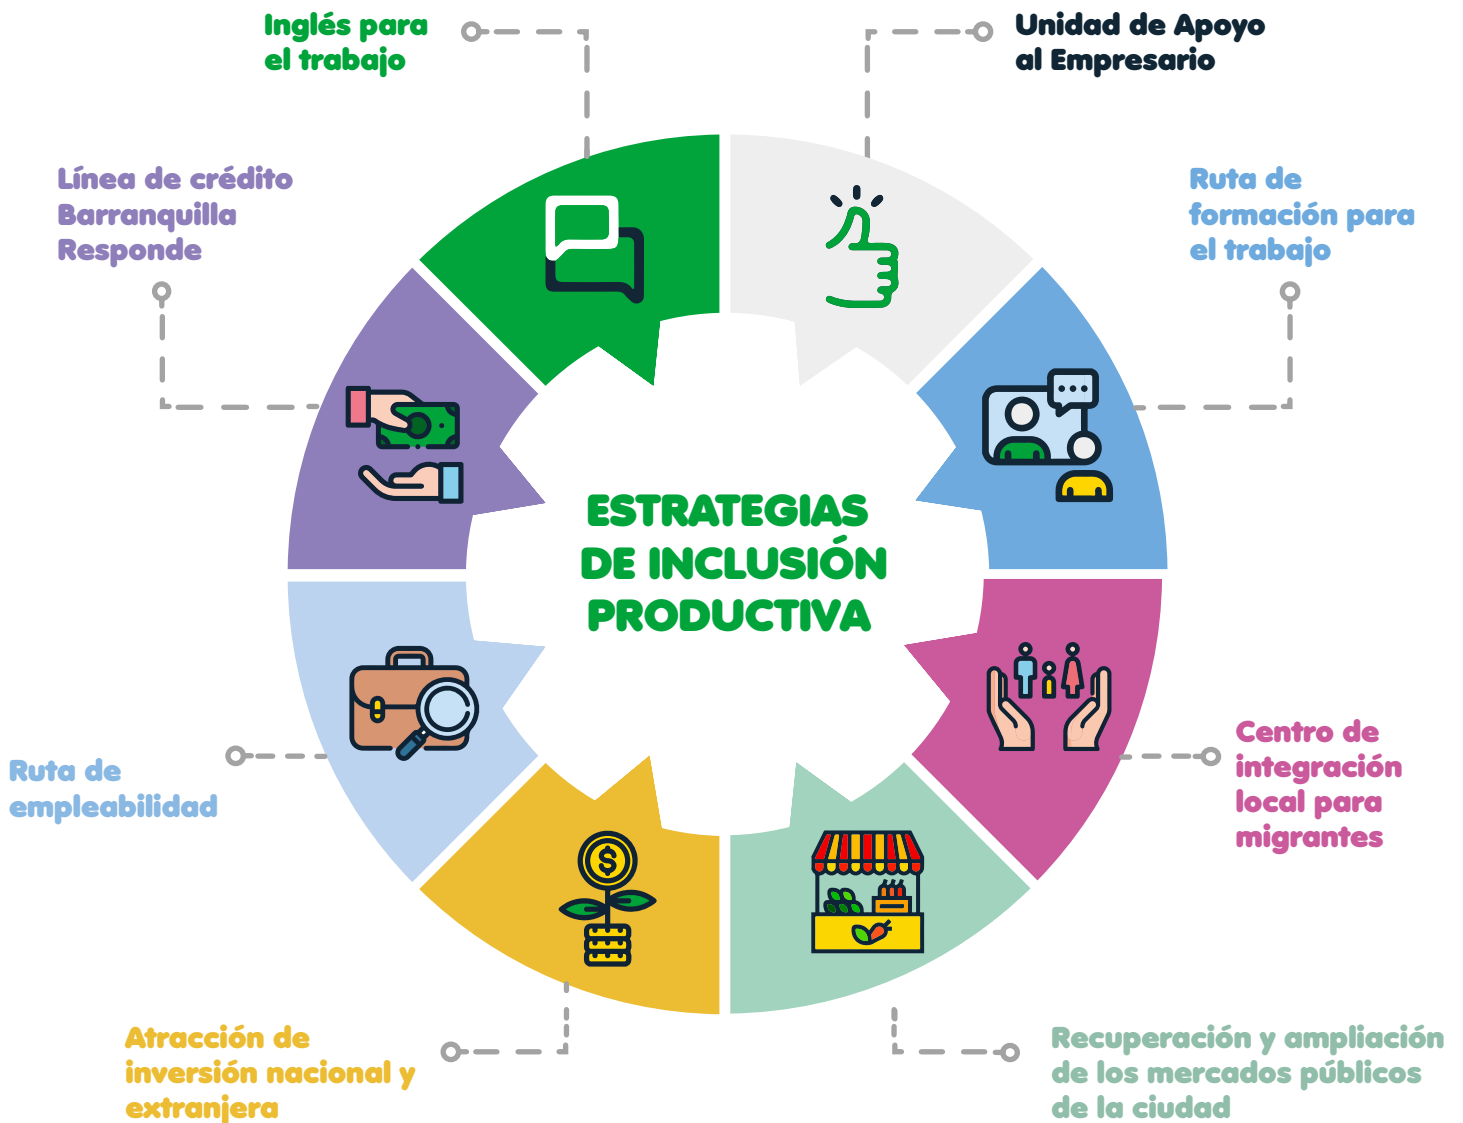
Inglés para el trabajo

Unidad de Apoyo al Empresario

Línea de crédito Barranquilla Responde

Ruta de formación para el trabajo

ESTRATEGIAS DE INCLUSIÓN PRODUCTIVA

Ruta de empleabilidad

Centro de integración local para migrantes

Atracción de inversión nacional y extranjera

Recuperación y ampliación de los mercados públicos de la ciudad